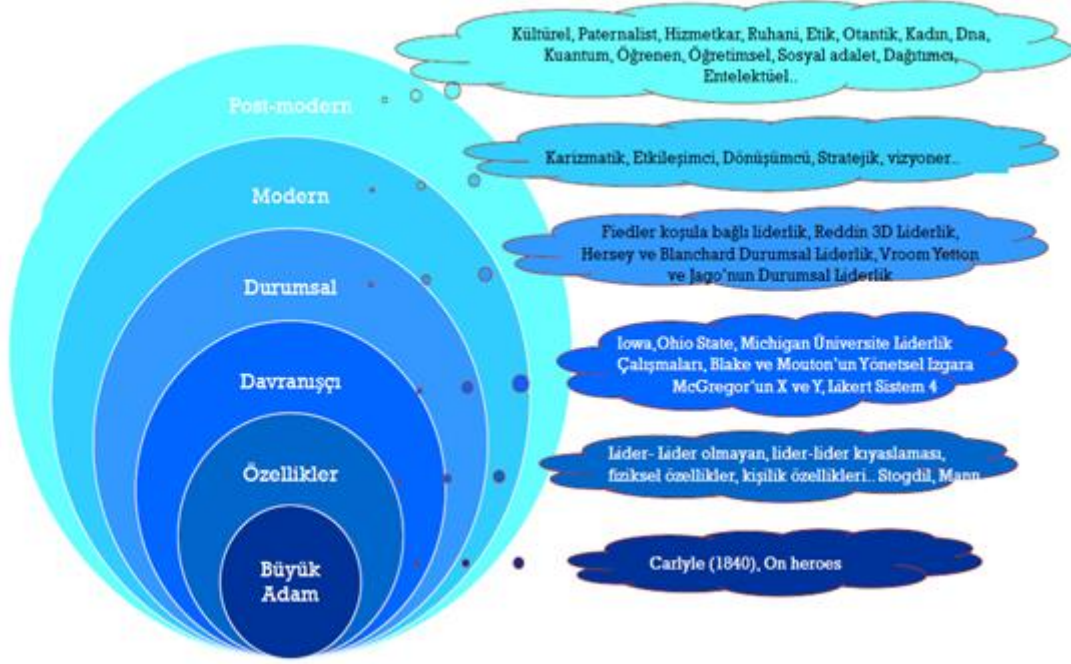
Kültürel, Paternalist, Hizmetkar, Ruhani, Etik, Otantik, Kadın, Dna, Kuantum, Öğrenen, Öğretimsel, Sosyal adalet, Dağıtımcı, Entelektüel..

Post-modern

Karizmatik, Etkileşimci, Dönüşümcü, Stratejik, vizyoner..

Modern

Fiedler koşula bağlı liderlik, Reddin 3D Liderlik, Hersey ve Blanchard Durumsal Liderlik, Vroom Yetton ve Jago'nun Durumsal Liderlik

Durumsal

Iowa, Ohio State, Michigan Üniversite Liderlik Çalışmaları, Blake ve Mouton'un Yönetsel Izgara McGregor'un X ve Y, Likert Sistem 4

Davranışçı

Lider- Lider olmayan, lider-lider kıyaslaması, fiziksel özellikler, kişilik özellikleri.. Stogdil, Mann

Özellikler

Carlyle (1840), On heroes

Büyük Adam